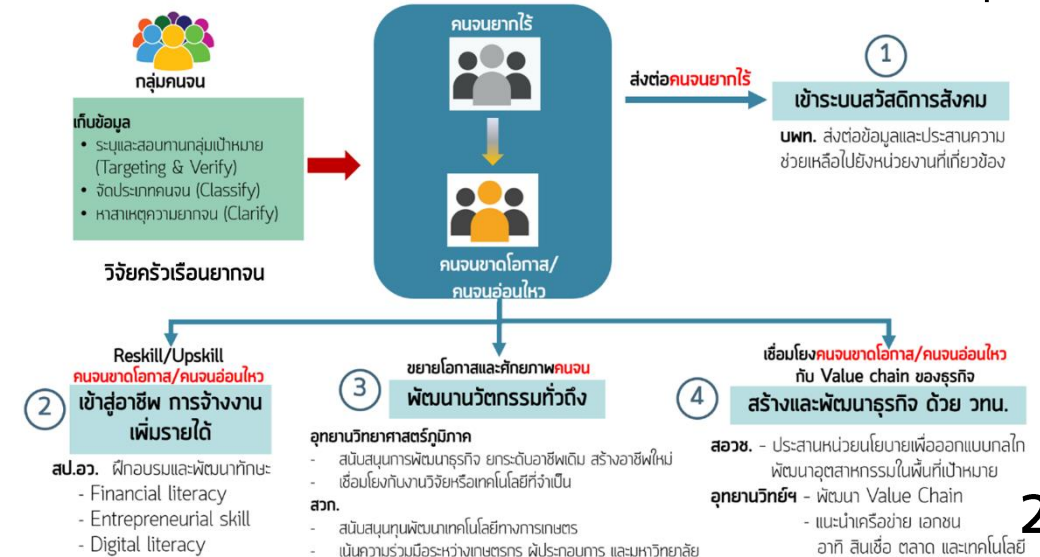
กลุ่มคนจน

เก็บข้อมูล
• ระบุและสอบทานกลุ่มเป้าหมาย (Targeting & Verify)
• จัดประเภทคนจน (Classify)
• หาสาเหตุความยากจน (Clarify)

วิจัยครัวเรือนยากจน

คนจนยากไร้

คนจนขาดโอกาส/คนจนอ่อนไหว

ส่งต่อคนจนยากไร้

1
เข้าระบบสวัสดิการสังคม

บพท. ส่งต่อข้อมูลและประสานความช่วยเหลือไปยังหน่วยงานที่เกี่ยวข้อง

Reskill/Upskill
คนจนขาดโอกาส/คนจนอ่อนไหว

2
เข้าสู่อาชีพ การจ้างงาน เพิ่มรายได้

สป.อว. ฝึกอบรมและพัฒนาทักษะ
- Financial literacy
- Entrepreneurial skill
- Digital literacy

ขยายโอกาสและศักยภาพคนจน

3
พัฒนานวัตกรรมทั่วถึง

อุทยานวิทยาศาสตร์ภูมิภาค
- สนับสนุนการพัฒนาธุรกิจ ยกระดับอาชีพเดิม สร้างอาชีพใหม่
- เชื่อมโยงกับงานวิจัยหรือเทคโนโลยีที่จำเป็น
สวก.
- สนับสนุนทุนพัฒนาเทคโนโลยีทางการเกษตร
- เน้นความร่วมมือระหว่างเกษตรกร ผู้ประกอบการ และมหาวิทยาลัย

เชื่อมโยงคนจนขาดโอกาส/คนจนอ่อนไหว กับ Value chain ของธุรกิจ

4
สร้างและพัฒนาธุรกิจ ด้วย วทน.

สอวช. - ประสานหน่วยนโยบายเพื่อออกแบบกลไกพัฒนาอุตสาหกรรมในพื้นที่เป้าหมาย
อุทยานวิทย์ฯ - พัฒนา Value Chain
- แนะนำเครือข่าย เอกชน อาทิ สินเชื่อ ตลาด และเทคโนโลยี

2